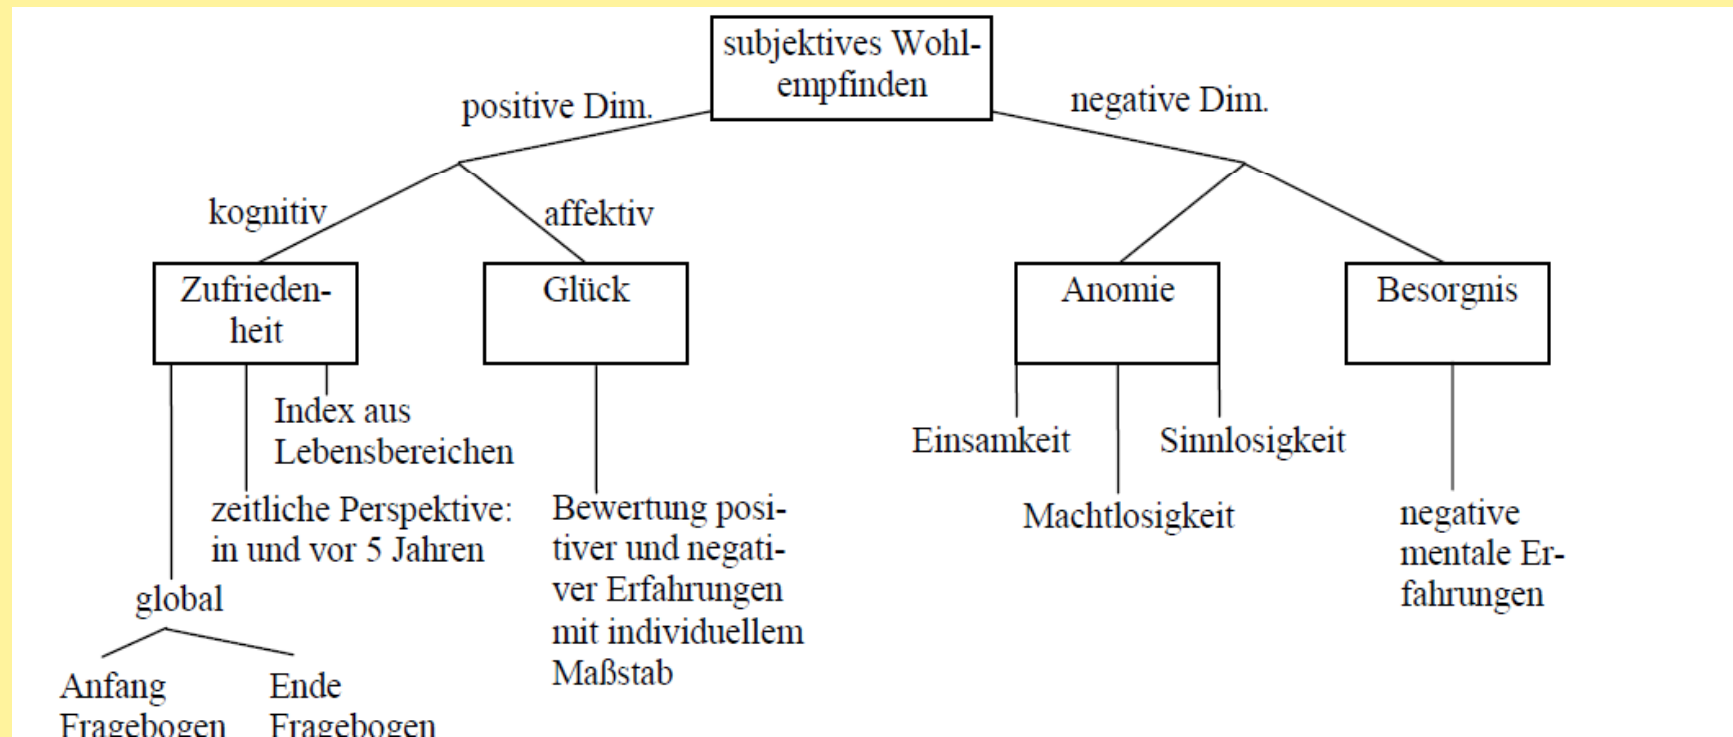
subjektives Wohlempfinden

positive Dim.

negative Dim.

kognitiv

affektiv

Zufriedenheit

Glück

Anomie

Besorgnis

Index aus Lebensbereichen

zeitliche Perspektive: in und vor 5 Jahren

global

Anfang Fragebogen

Ende Fragebogen

Bewertung positiver und negativer Erfahrungen mit individuellem Maßstab

Einsamkeit

Sinnlosigkeit

Machtlosigkeit

negative mentale Erfahrungen